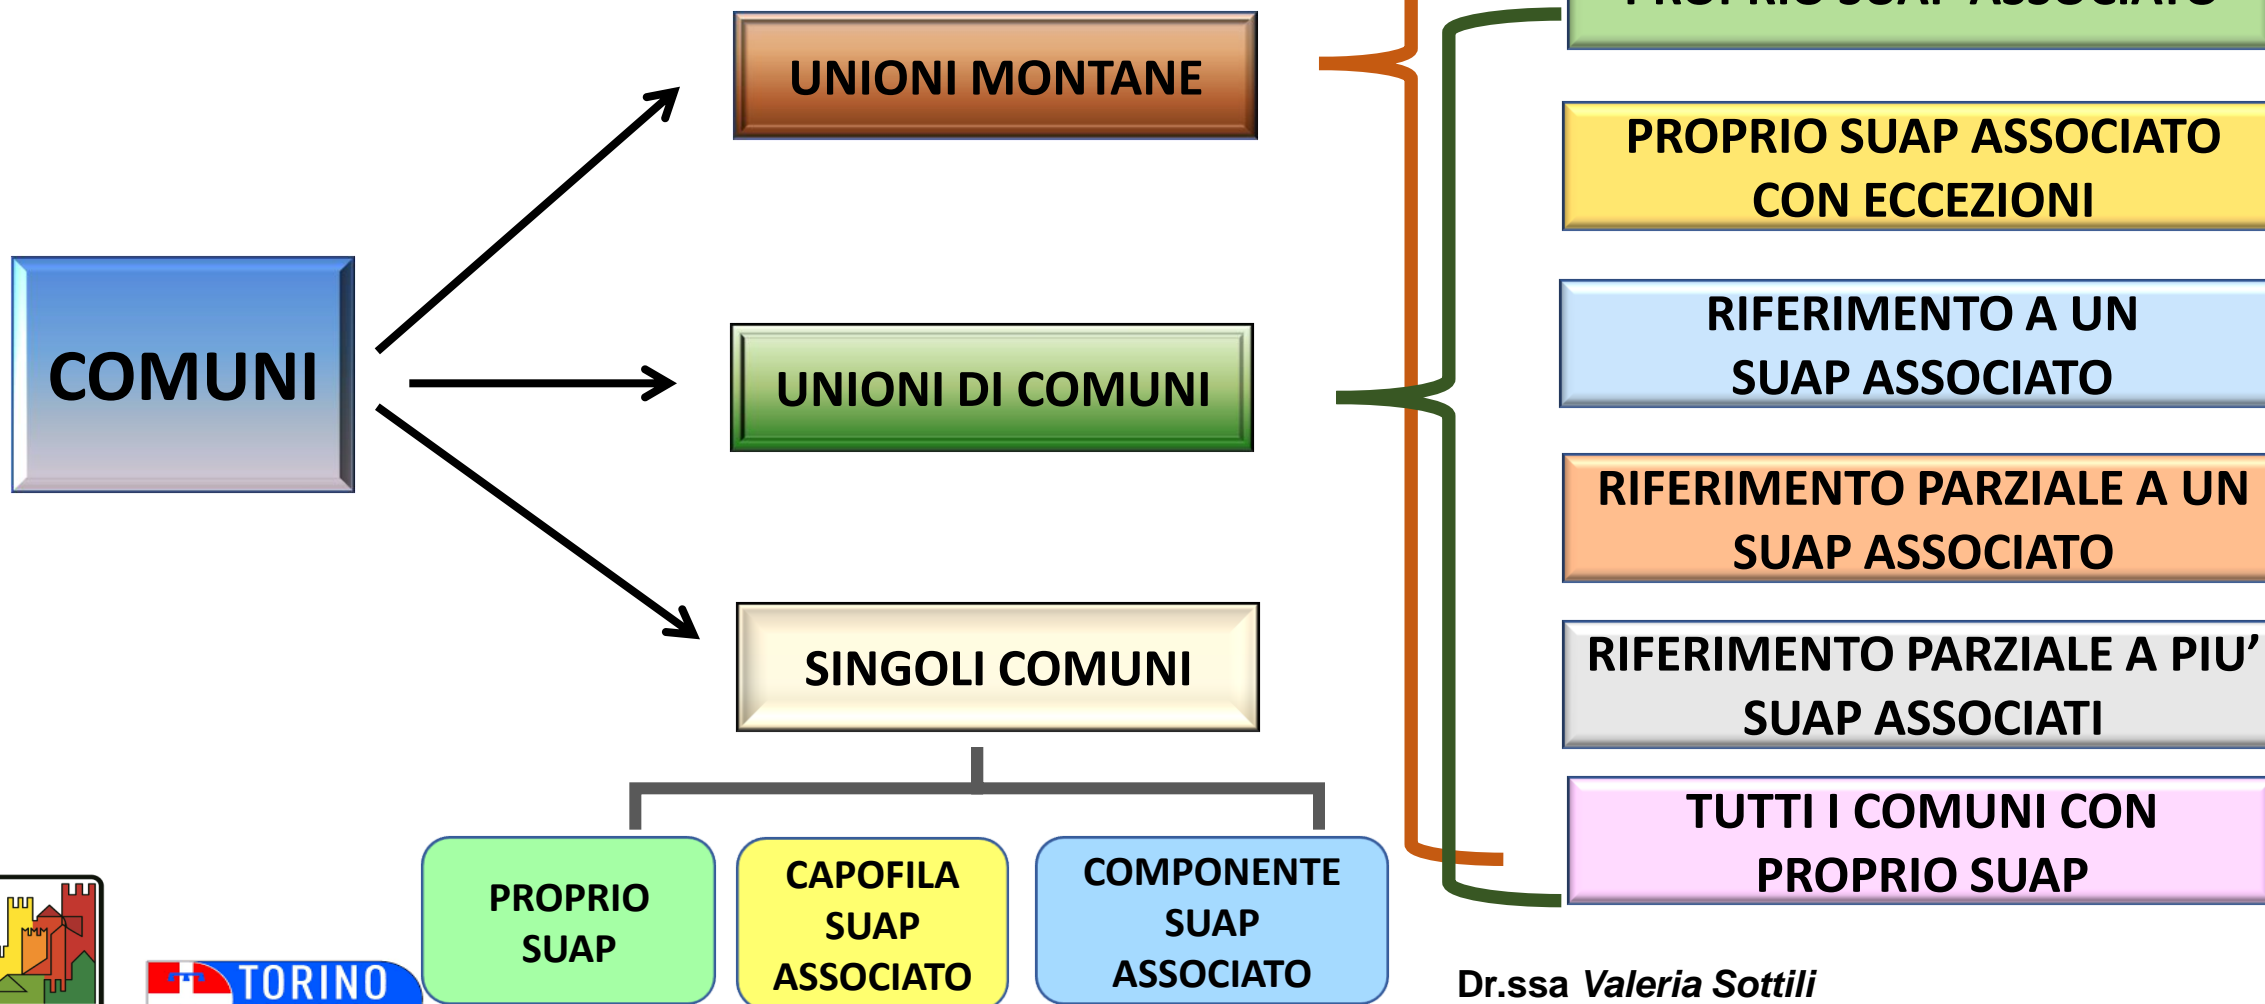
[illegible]

UNIONI MONTANE

PROPRIO SUAP ASSOCIATO CON ECCEZIONI

COMUNI

UNIONI DI COMUNI

RIFERIMENTO A UN SUAP ASSOCIATO

RIFERIMENTO PARZIALE A UN SUAP ASSOCIATO

SINGOLI COMUNI

RIFERIMENTO PARZIALE A PIU' SUAP ASSOCIATI

TUTTI I COMUNI CON PROPRIO SUAP

PROPRIO SUAP

CAPOFILA SUAP ASSOCIATO

COMPONENTE SUAP ASSOCIATO

TORINO

Dr.ssa *Valeria Sottili*